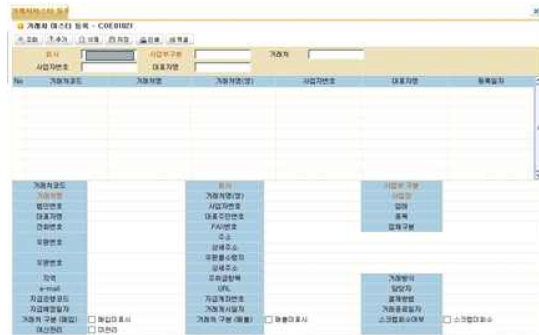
거래처마스터 등록

거래처 마스터 등록 - COE0102I

조회 추가 삭제 저장 인쇄 엑셀

회사 | 사업부구분 | 거래처
사업자번호 | 대표자명

| No | 거래처코드 | 거래처명 | 거래처명(영) | 사업자번호 | 대표자명 | 등록일자 |
|---|---|---|---|---|---|---|

거래처코드 | 회사 | 사업부 구분
거래처명 | 거래처명(영) | 사업장
법인번호 | 사업자번호 | 업태
대표자명 | 대표주민번호 | 종목
전화번호 | FAX번호 | 업체구분
우편번호 | 주소
 | 상세주소
우편번호 | 우편물수령지
 | 상세주소
지역 | 주류업체 | 거래방식
e-mail | URL | 담당자
지급은행코드 | 지급계좌번호 | 결제방법
지급예금주명 | 거래개시일자 | 거래종료일자
거래처 구분 (매입) 매입미표시 | 거래처 구분 (매출) 매출미표시 | 스크랩회수여부 스크랩미회수
대신판리 미판리